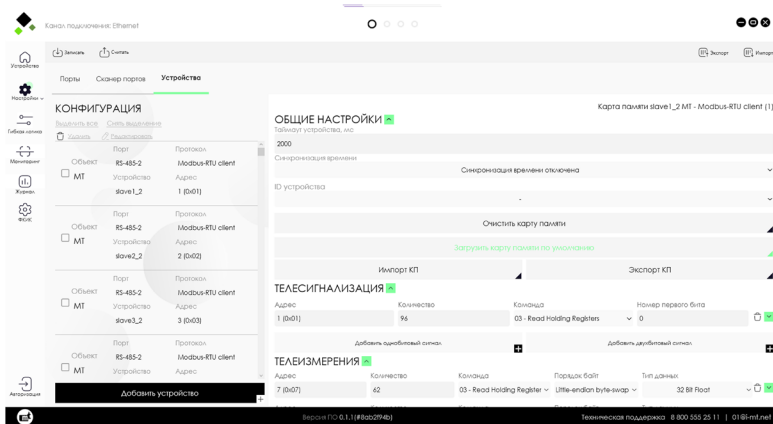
Канал подключения: Ethernet

Устройства
Настройки
Гибкая логика
Мониторинг
Журнал
ФПЭС
Авторизация

Записать Считать
Экспорт Импорт

Порты Сканер портов Устройства

КОНФИГУРАЦИЯ
Выделить все Снять выделение
Удалить Редактировать

| | Порт | Протокол |
|---|---|---|
| Объект | RS-485-2 | Modbus-RTU client |
| MT | Устройство | Адрес |
| | slave1_2 | 1 (0x01) |
| | Порт | Протокол |
| Объект | RS-485-2 | Modbus-RTU client |
| MT | Устройство | Адрес |
| | slave2_2 | 2 (0x02) |
| | Порт | Протокол |
| Объект | RS-485-2 | Modbus-RTU client |
| MT | Устройство | Адрес |
| | slave3_2 | 3 (0x03) |
| | Порт | Протокол |
| Объект | RS-485-2 | Modbus-RTU client |
| MT | Устройство | Адрес |

Добавить устройство

Карта памяти slave1_2 MT - Modbus-RTU client (1)

ОБЩИЕ НАСТРОЙКИ
Таймаут устройства, мс
2000
Синхронизация времени
Синхронизация времени отключена
ID устройства
-
Очистить карту памяти
Загрузить карту памяти по умолчанию
Импорт КП
Экспорт КП

ТЕЛЕСИГНАЛИЗАЦИЯ
| Адрес | Количество | Команда | Номер первого бита |
|---|---|---|---|
| 1 (0x01) | 96 | 03 - Read Holding Registers | 0 |

Добавить однобитный сигнал
Добавить двухбитовый сигнал

ТЕЛЕИЗМЕРЕНИЯ
| Адрес | Количество | Команда | Порядок байт | Тип данных |
|---|---|---|---|---|
| 7 (0x07) | 62 | 03 - Read Holding Register | Little-endian byte-swap | 32 Bit Float |

Версия ПО 0.1.1(#8ab2f94b)
Техническая поддержка 8 800 555 25 11 | 01@i-mt.net